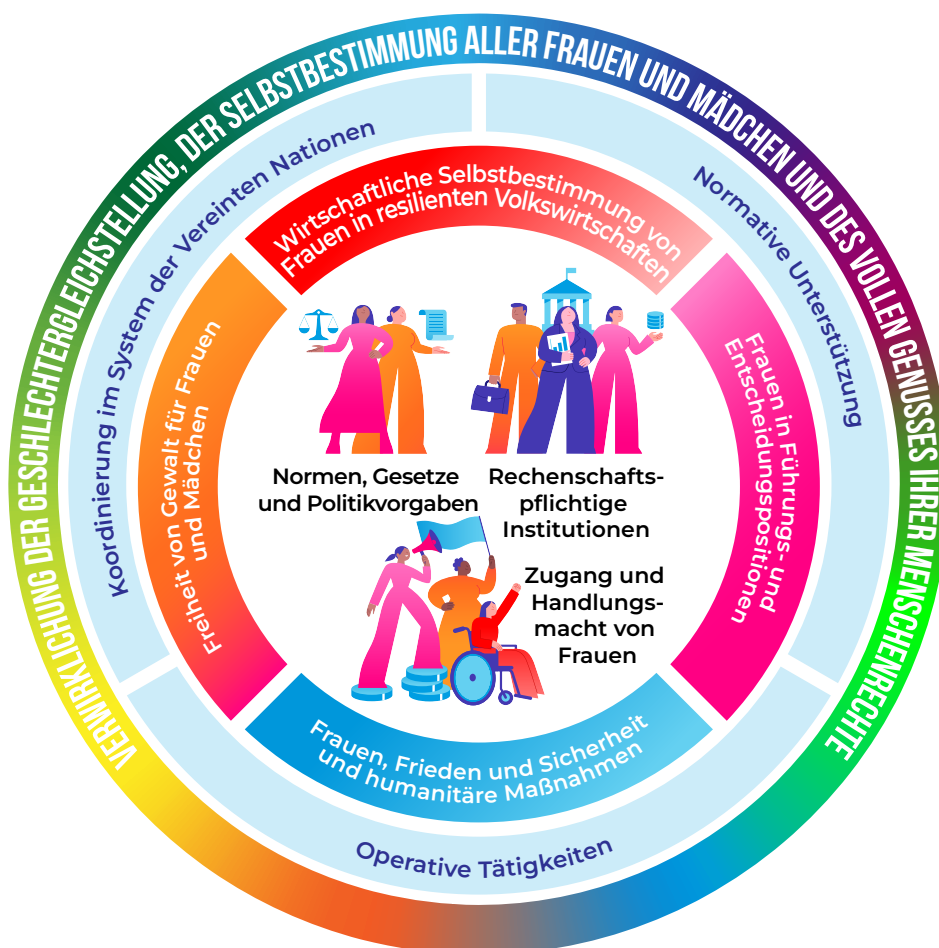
VERWIRKLICHUNG DER GESCHLECHTERGLEICHSTELLUNG, DER SELBSTBESTIMMUNG ALLER FRAUEN UND MÄDCHEN UND DES VOLLEN GENUSSES IHRER MENSCHENRECHTE

Koordinierung im System der Vereinten Nationen

Normative Unterstützung

Operative Tätigkeiten

Wirtschaftliche Selbstbestimmung von Frauen in resilienten Volkswirtschaften

Frauen in Führungs- und Entscheidungspositionen

Frauen, Frieden und Sicherheit und humanitäre Maßnahmen

Freiheit von Gewalt für Frauen und Mädchen

Normen, Gesetze und Politikvorgaben

Rechenschaftspflichtige Institutionen

Zugang und Handlungsmacht von Frauen